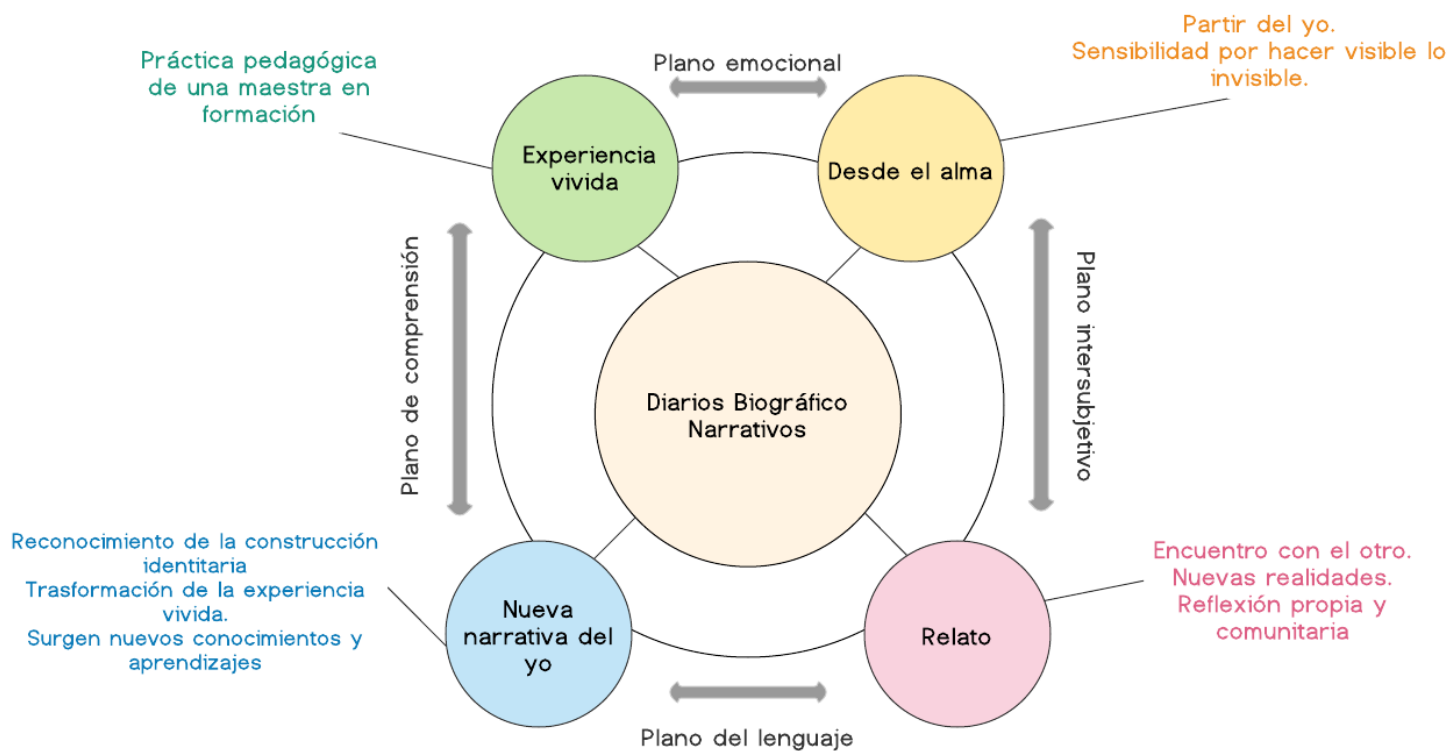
Práctica pedagógica de una maestra en formación

Plano emocional

Partir del yo.
Sensibilidad por hacer visible lo invisible.

Experiencia vivida

Desde el alma

Plano de comprensión

Diarios Biográfico Narrativos

Plano intersubjetivo

Reconocimiento de la construcción identitaria
Trasformación de la experiencia vivida.
Surgen nuevos conocimientos y aprendizajes

Nueva narrativa del yo

Relato

Encuentro con el otro.
Nuevas realidades.
Reflexión propia y comunitaria

Plano del lenguaje